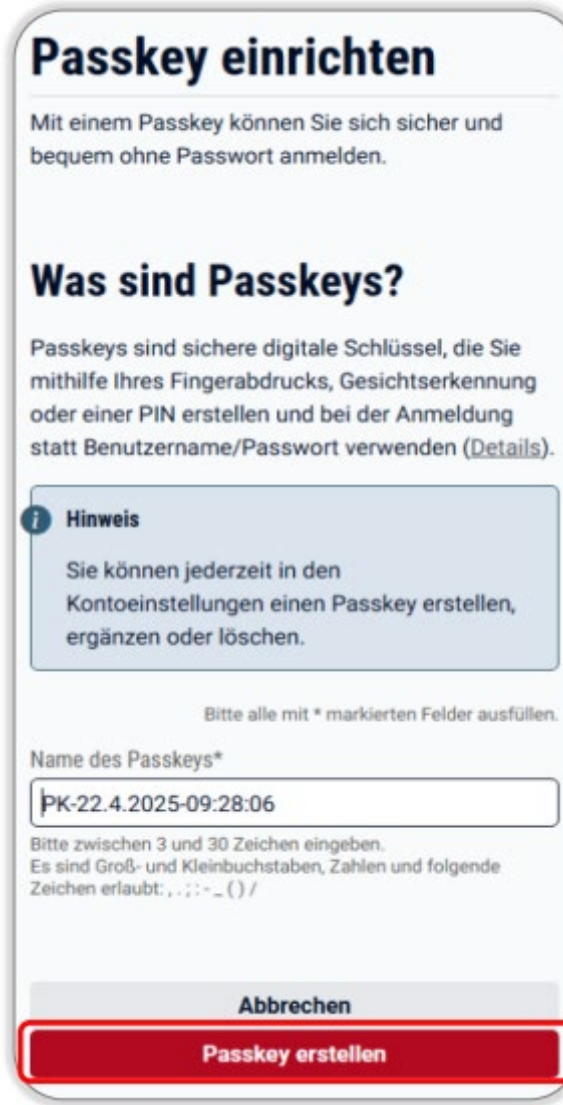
Passkey einrichten

Mit einem Passkey können Sie sich sicher und bequem ohne Passwort anmelden.

Was sind Passkeys?

Passkeys sind sichere digitale Schlüssel, die Sie mithilfe Ihres Fingerabdrucks, Gesichtserkennung oder einer PIN erstellen und bei der Anmeldung statt Benutzername/Passwort verwenden (Details).

Hinweis

Sie können jederzeit in den Kontoeinstellungen einen Passkey erstellen, ergänzen oder löschen.

Bitte alle mit * markierten Felder ausfüllen.

Name des Passkeys*

PK-22.4.2025-09:28:06

Bitte zwischen 3 und 30 Zeichen eingeben.
Es sind Groß- und Kleinbuchstaben, Zahlen und folgende Zeichen erlaubt: , . ; : - _ ( ) /

Abbrechen

Passkey erstellen